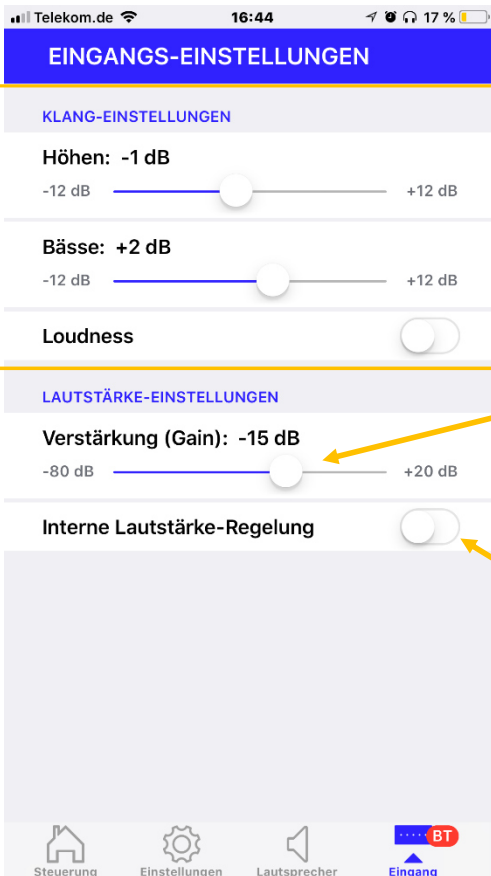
Telekom.de 16:44 17 %

EINGANGS-EINSTELLUNGEN

KLANG-EINSTELLUNGEN

Höhen: -1 dB

-12 dB +12 dB

Bässe: +2 dB

-12 dB +12 dB

Loudness

LAUTSTÄRKE-EINSTELLUNGEN

Verstärkung (Gain): -15 dB

-80 dB +20 dB

Interne Lautstärke-Regelung

Steuerung Einstellungen Lautsprecher BT Eingang